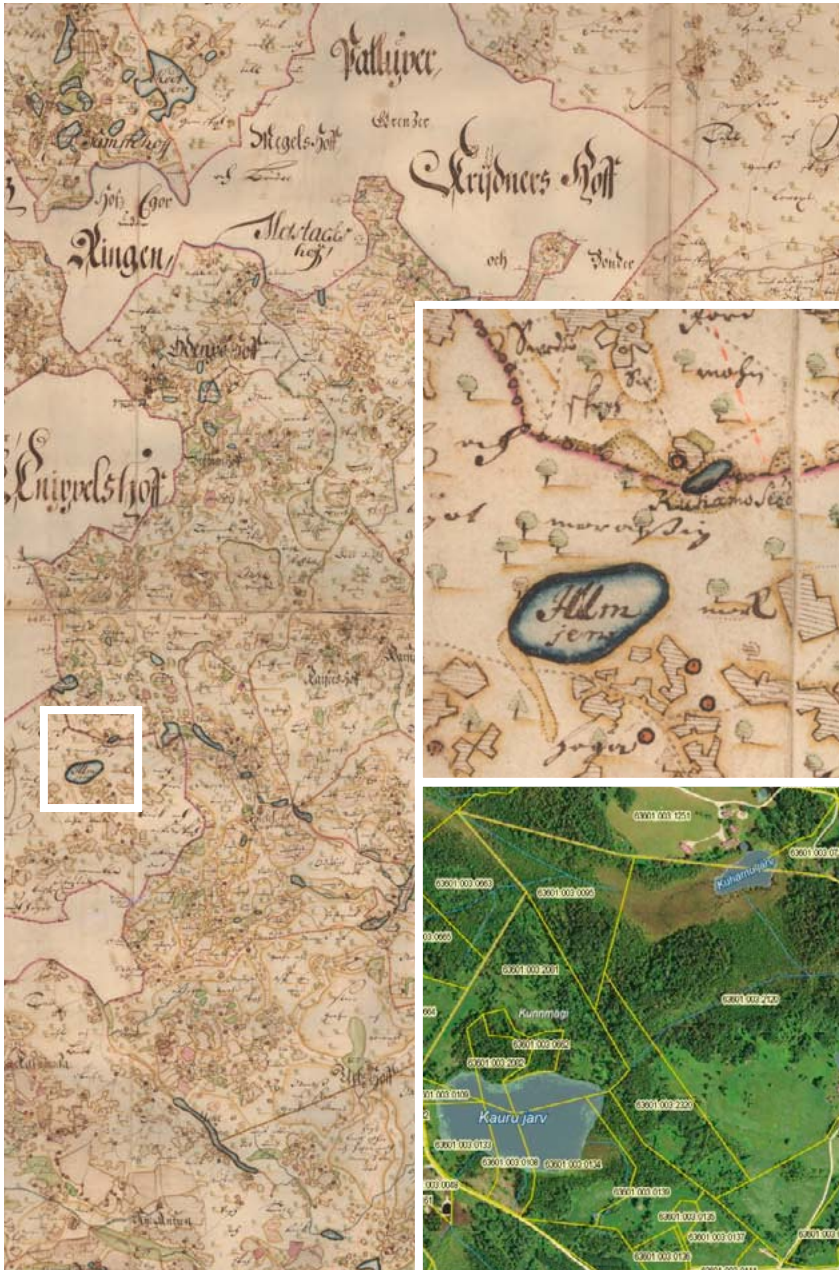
Talliper

Krenzer

Megels-Hoff

Krüdners Hoff

Joh. Eger

Ringen

Mestacke hoff

och

Bönder

Knippelshoff

Kuhamo Seed

moro

Alm jerw

Kuhamujärv

63601:003:0251

63601:003:0663

63601:003:0095

63601:003:2001

63601:003:2100

Kunnmägi

63601:003:0062

63601:003:2002

Kauru järv

63601:003:2220

63601:003:0130

63601:003:0134

63601:003:0133

63601:003:0139

63601:003:0136

63601:003:0137